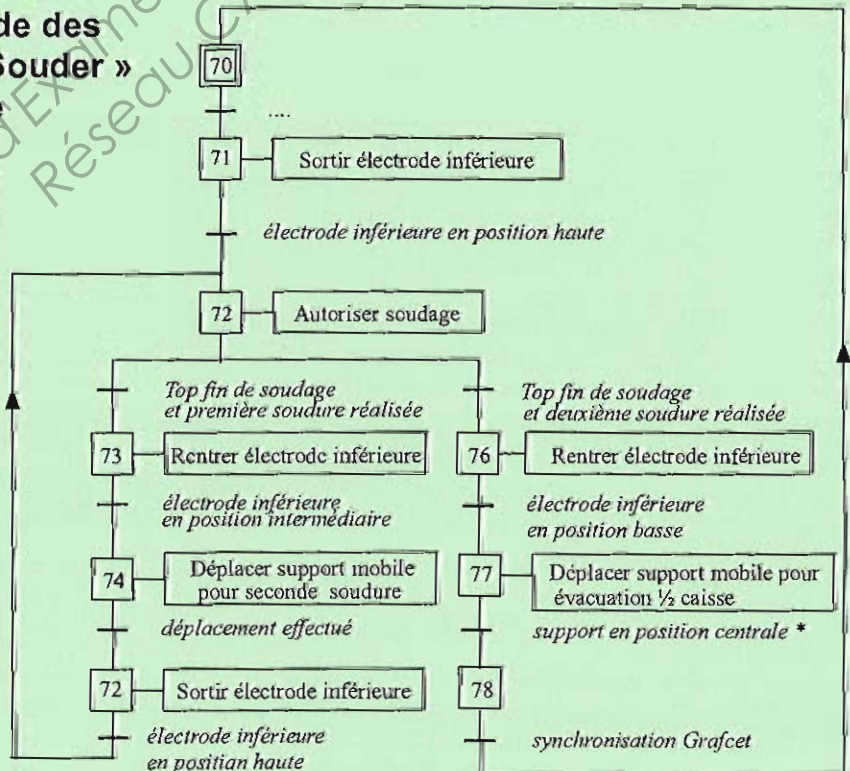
de des
Souder »

70

....

71 Sortir électrode inférieure

électrode inférieure en position haute

72 Autoriser soudage

Top fin de soudage et première soudure réalisée

Top fin de soudage et deuxième soudure réalisée

73 Rentrer électrode inférieure

76 Rentrer électrode inférieure

électrode inférieure en position intermédiaire

électrode inférieure en position basse

74 Déplacer support mobile pour seconde soudure

77 Déplacer support mobile pour évacuation ½ caisse

déplacement effectué

support en position centrale *

72 Sortir électrode inférieure

78

électrode inférieure en position haute

synchronisation Grafcet